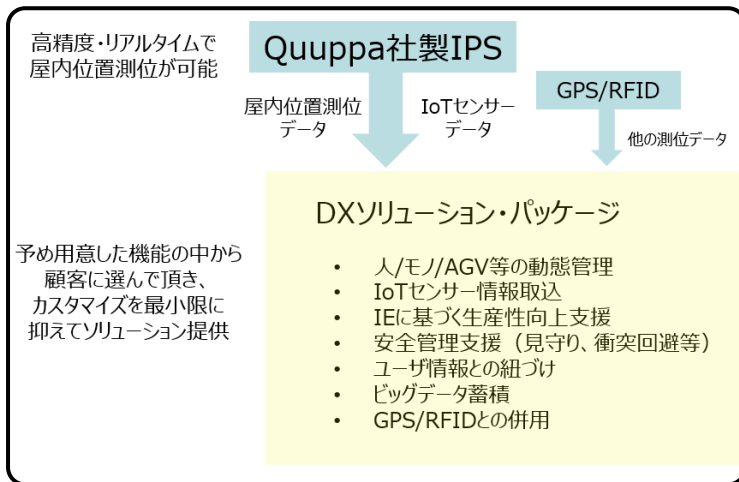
高精度・リアルタイムで屋内位置測位が可能

Quuppa社製IPS

屋内位置測位データ

IoTセンサーデータ

GPS/RFID

他の測位データ

DXソリューション・パッケージ

予め用意した機能の中から顧客に選んで頂き、カスタマイズを最小限に抑えてソリューション提供

- 人/モノ/AGV等の動態管理
- IoTセンサー情報取込
- IEに基づく生産性向上支援
- 安全管理支援（見守り、衝突回避等）
- ユーザ情報との紐づけ
- ビッグデータ蓄積
- GPS/RFIDとの併用